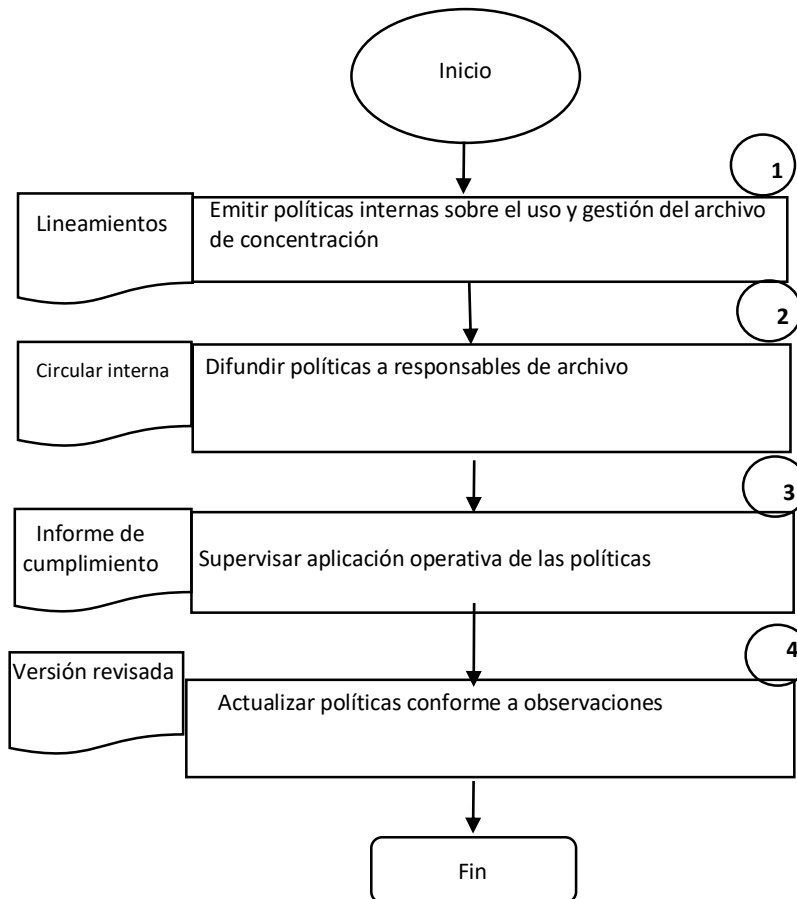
Inicio

1

Lineamientos

Emitir políticas internas sobre el uso y gestión del archivo de concentración

2

Circular interna

Difundir políticas a responsables de archivo

3

Informe de cumplimiento

Supervisar aplicación operativa de las políticas

4

Versión revisada

Actualizar políticas conforme a observaciones

Fin